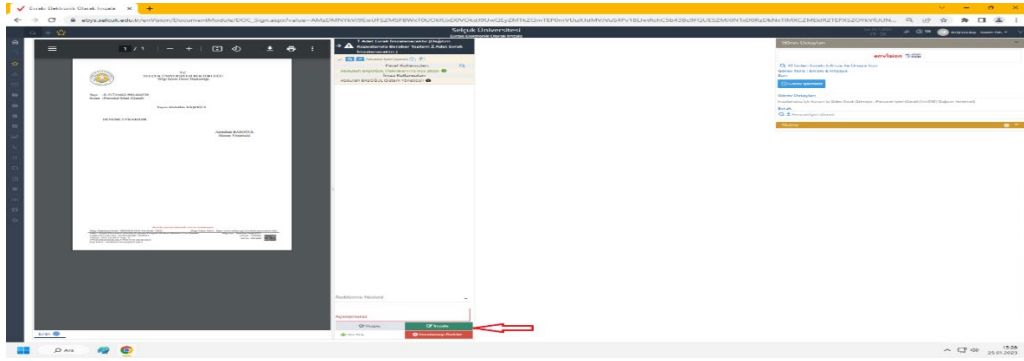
Evrakı Elektronik Olarak İmzala

ebys.selcuk.edu.tr/enVision/DocumentModule/DOC_Sign.aspx?value=

Selçuk Üniversitesi

1 / 1

Sayı :
Konu : Personel İşleri

Paraf Kullanıcıları
İmza Kullanıcıları

Evrak Detayları

envision

İmzala

Reddetme Nedeni

Açıklamalar

Paraf

İmzala

Ara

15:06
25.01.2023